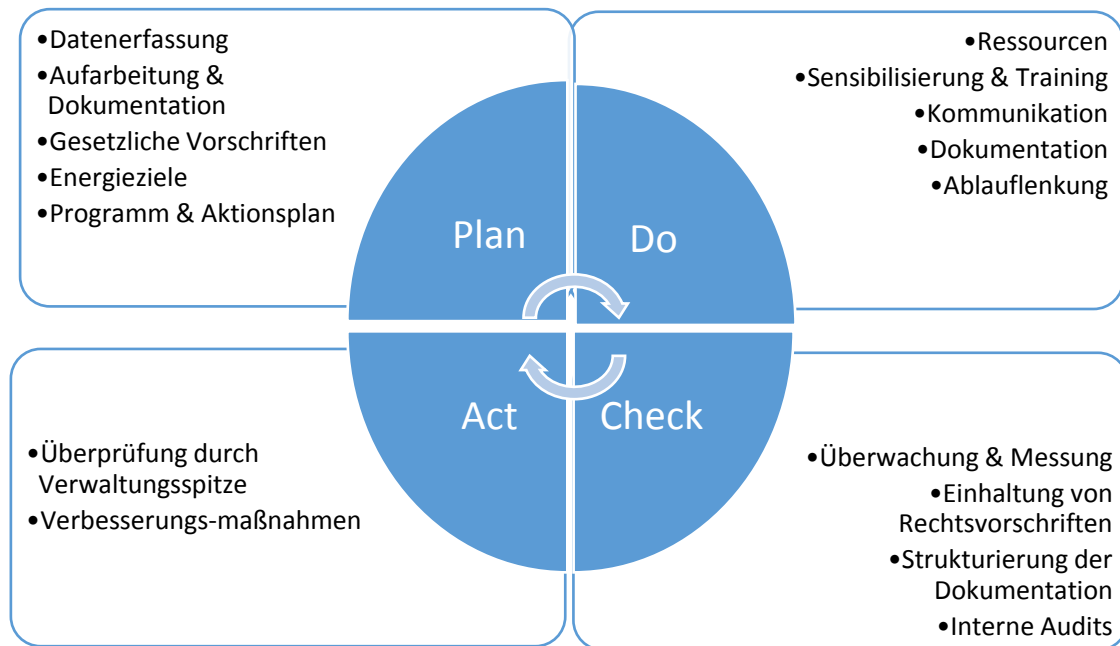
•Datenerfassung
•Aufarbeitung & Dokumentation
•Gesetzliche Vorschriften
•Energieziele
•Programm & Aktionsplan

•Ressourcen
•Sensibilisierung & Training
•Kommunikation
•Dokumentation
•Ablauflenkung

Plan
Do
Act
Check

•Überprüfung durch Verwaltungsspitze
•Verbesserungs-maßnahmen

•Überwachung & Messung
•Einhaltung von Rechtsvorschriften
•Strukturierung der Dokumentation
•Interne Audits